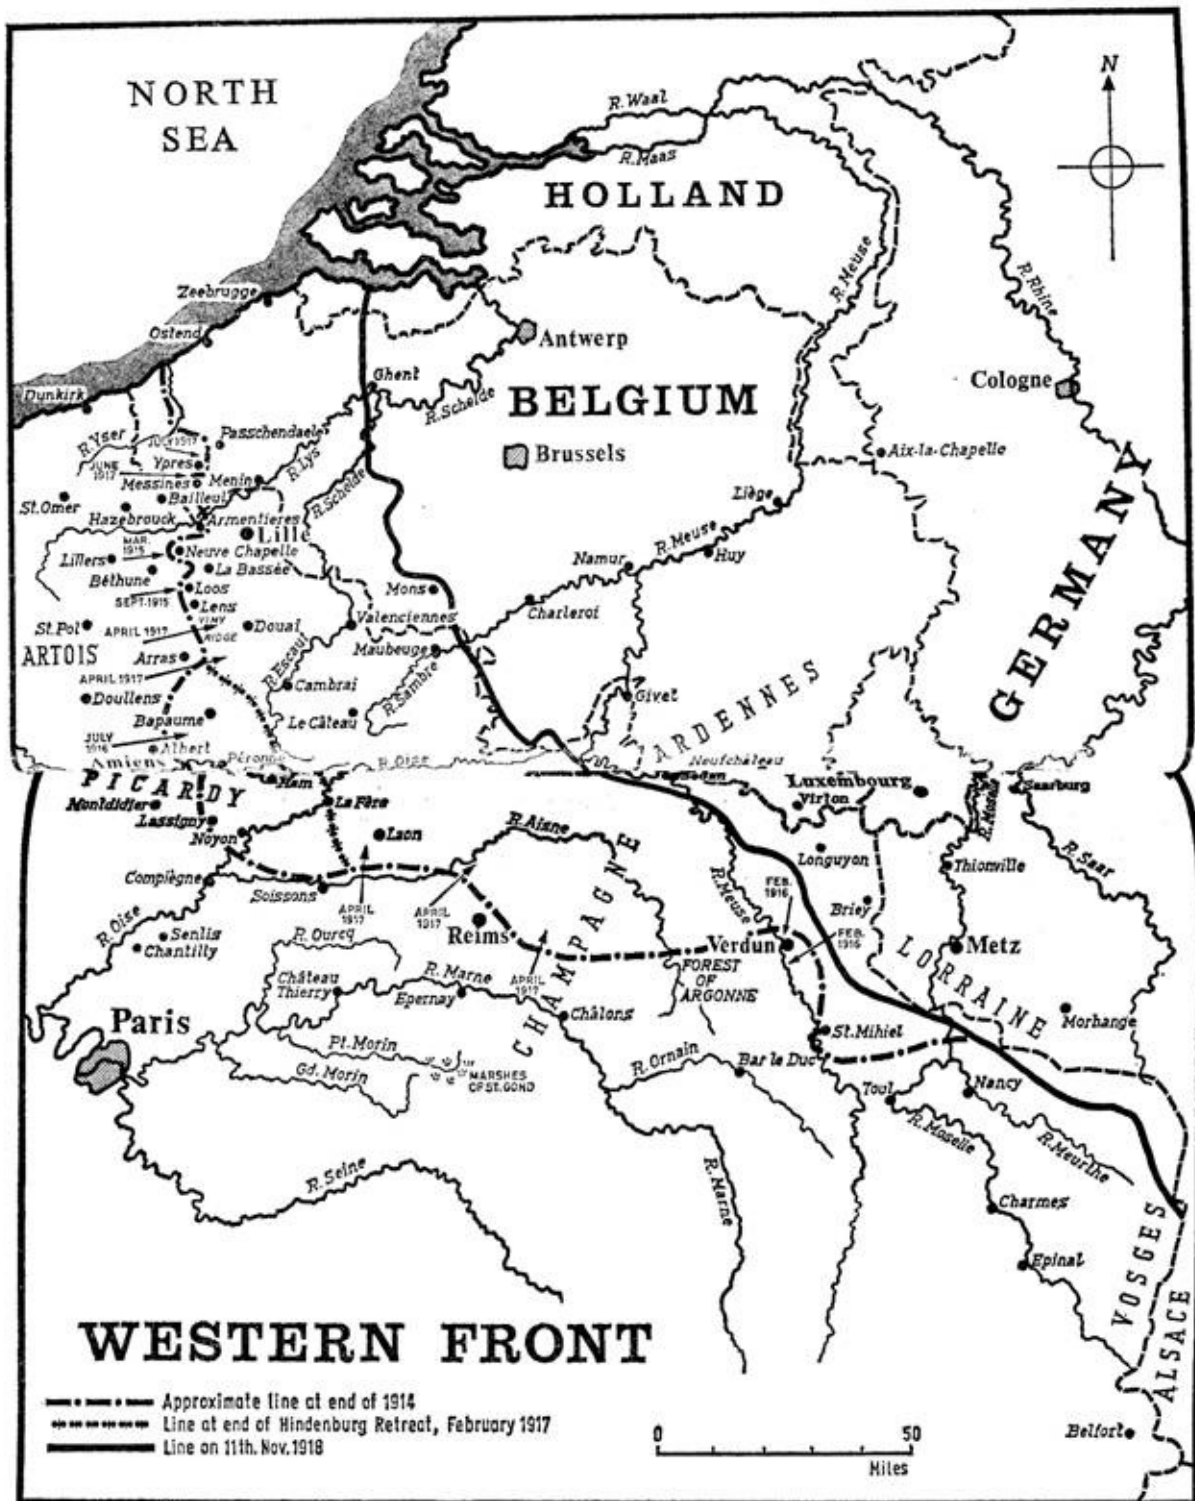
NORTH SEA

N

R. Waal

R. Maas

HOLLAND

R. Meuse

R. Rhine

Zeebrugge

Ostend

Antwerp

Dunkirk

Ghent

BELGIUM

Cologne

R. Scheldt

R. Yser

JULY 1917

Passchendaele

JUNE 1917

Ypres

Brussels

Aix-la-Chapelle

Messines

Menin

R. Lys

St. Omer

Bailleul

Liège

Hazebrouck

Armentieres

R. Scheldt

Lille

MAR. 1915

Neuve Chapelle

Lillers

La Bassée

Namur

R. Meuse

Huy

Béthune

Loos

SEPT. 1915

Lens

Mons

Charleroi

GERMANY

Valenciennes

St. Pol

APRIL 1917

VIMY RIDGE

Douai

ARTOIS

Arras

Maubeuge

APRIL 1917

R. Escaut

Cambrai

Givet

Doullens

R. Sambre

ARDENNES

Le Câteau

Bapaume

JULY 1916

Albert

Amiens

Péronne

R. Oise

Neufchâteau

PICARDY

Ham

Sedan

Luxembourg

Montdidier

La Fère

Virton

Saarburg

Lassigny

Laon

R. Moselle

Noyon

R. Aisne

Longuyon

Thionville

Compiègne

R. Saar

Soissons

APRIL 1917

APRIL 1917

R. Meuse

FEB. 1916

CHAMPAGNE

Briey

R. Oise

Senlis

Chantilly

Reims

Verdun

FEB. 1916

Metz

R. Ourcq

LORRAINE

FOREST OF ARGONNE

Château Thierry

R. Marne

Epernay

APRIL 1917

Châlons

Paris

St. Mihiel

Morhange

Pt. Morin

MARSHES OF ST. GOND

R. Ornain

Bar le Duc

Gd. Morin

Toul

Nancy

R. Moselle

R. Meurthe

R. Seine

R. Marne

Charmes

VOSGES

Epinal

WESTERN FRONT

ALSACE

Approximate line at end of 1914

Line at end of Hindenburg Retreat, February 1917

Line on 11th. Nov. 1918

0 50

Miles

Belfort